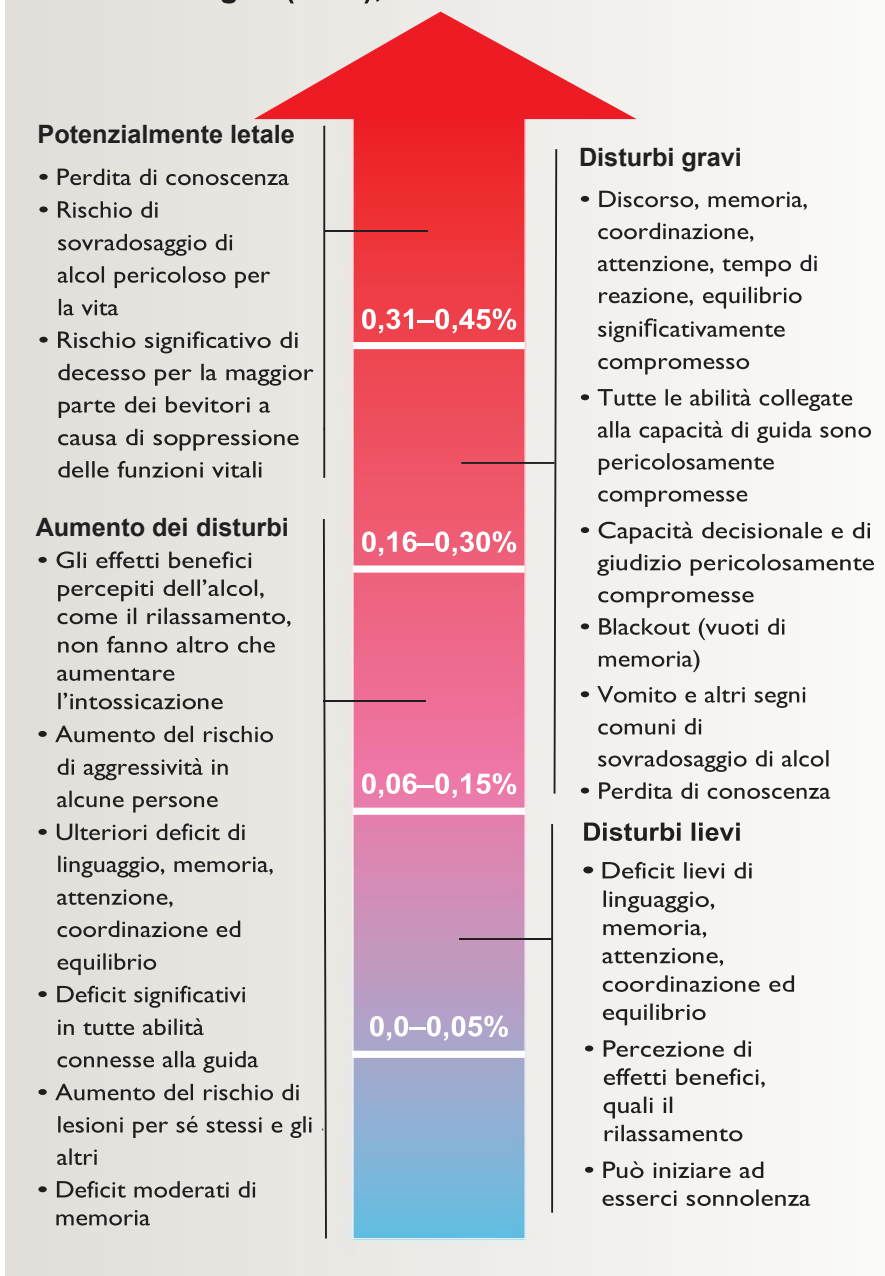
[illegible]

Potenzialmente letale
• Perdita di conoscenza
• Rischio di sovradosaggio di alcol pericoloso per la vita
• Rischio significativo di decesso per la maggior parte dei bevitori a causa di soppressione delle funzioni vitali

Aumento dei disturbi
• Gli effetti benefici percepiti dell'alcol, come il rilassamento, non fanno altro che aumentare l'intossicazione
• Aumento del rischio di aggressività in alcune persone
• Ulteriori deficit di linguaggio, memoria, attenzione, coordinazione ed equilibrio
• Deficit significativi in tutte abilità connesse alla guida
• Aumento del rischio di lesioni per sé stessi e gli altri
• Deficit moderati di memoria

0,31–0,45%

0,16–0,30%

0,06–0,15%

0,0–0,05%

Disturbi gravi
• Discorso, memoria, coordinazione, attenzione, tempo di reazione, equilibrio significativamente compromesso
• Tutte le abilità collegate alla capacità di guida sono pericolosamente compromesse
• Capacità decisionale e di giudizio pericolosamente compromesse
• Blackout (vuoti di memoria)
• Vomito e altri segni comuni di sovradosaggio di alcol
• Perdita di conoscenza

Disturbi lievi
• Deficit lievi di linguaggio, memoria, attenzione, coordinazione ed equilibrio
• Percezione di effetti benefici, quali il rilassamento
• Può iniziare ad esserci sonnolenza